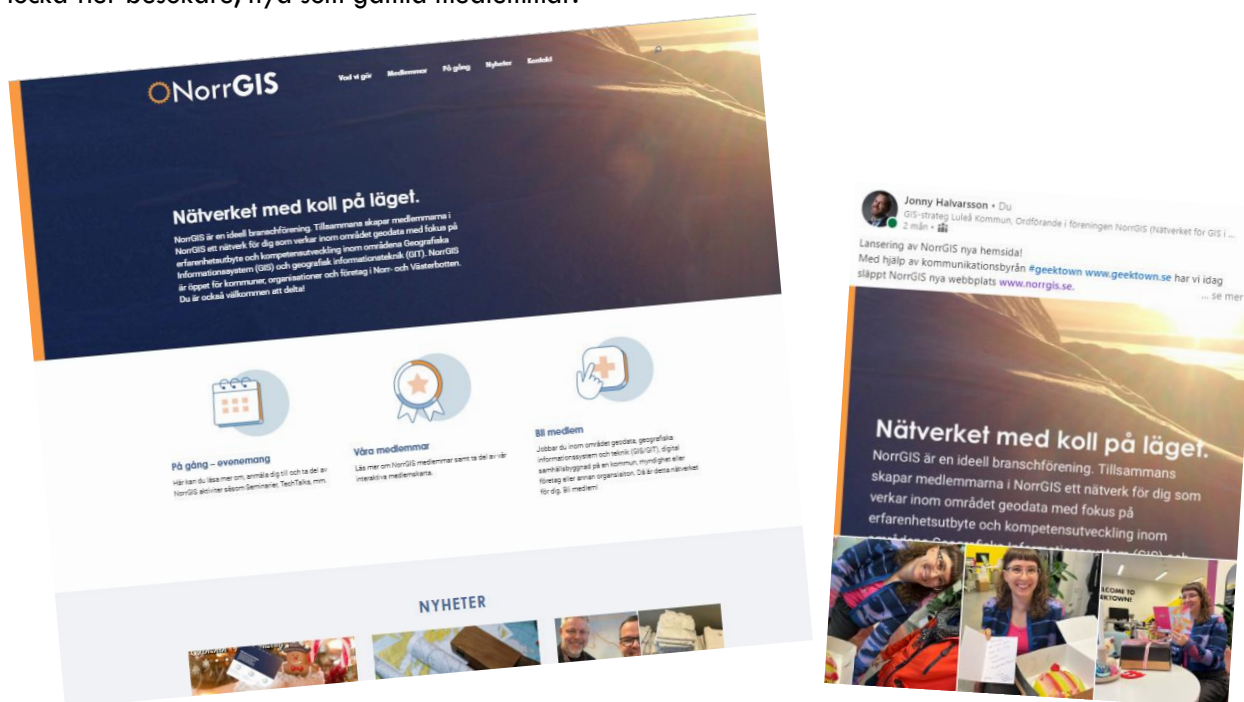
locka fler besökare, nya som gamla medlemmar.

NorrGIS

Vad vi gör Medlemmar På gång Nyheter Kontakt

Nätverket med koll på läget.

NorrGIS är en ideell branschförening. Tillsammans skapar medlemmarna i NorrGIS ett nätverk för dig som verkar inom området geodata med fokus på erfarenhetsutbyte och kompetensutveckling inom områdena Geografiska Informationssystem (GIS) och geografisk informationsteknik (GIT). NorrGIS är öppet för kommuner, organisationer och företag i Norr- och Västerbotten. Du är också välkommen att delta!

På gång – evenemang

Här kan du läsa mer om, anmäla dig till och ta del av NorrGIS aktiviter såsom Seminarier, TechTalks, mm.

Våra medlemmar

Läs mer om NorrGIS medlemmar samt ta del av vår interaktiva medlemskarta.

Bli medlem

Jobbar du inom området geodata, geografiska informationssystem och teknik (GIS/GIT), digital samhällsbyggnad på en kommun, myndighet eller företag eller annan organisation. Då är detta nätverket för dig. Bli medlem!

NYHETER

Jonny Halvarsson • Du
GIS-strateg Luleå Kommun, Ordförande i föreningen NorrGIS (Nätverket för GIS i ...
2 mån •

Lansering av NorrGIS nya hemsida!
Med hjälp av kommunikationsbyrån #geektown www.geektown.se har vi idag släppt NorrGIS nya webbplats www.norrgis.se.
... se mer

Nätverket med koll på läget.
NorrGIS är en ideell branschförening. Tillsammans skapar medlemmarna i NorrGIS ett nätverk för dig som verkar inom området geodata med fokus på erfarenhetsutbyte och kompetensutveckling inom

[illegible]

LCOME TO
GEEKTOWN!